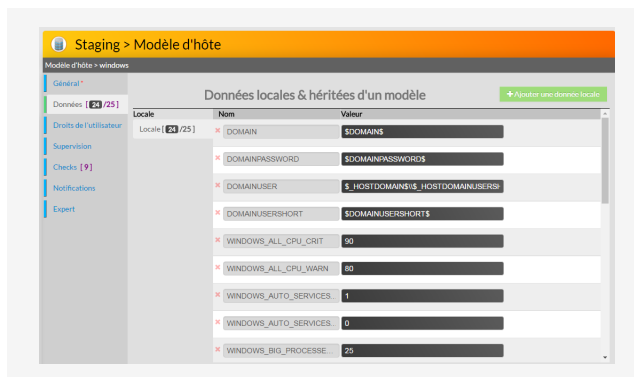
Staging > Modèle d'hôte

Modèle d'hôte > windows

Général *

Données [ 24 /25 ]

Droits de l'utilisateur

Supervision

Checks [ 9 ]

Notifications

Expert

Données locales & héritées d'un modèle

+ Ajouter une donnée locale

| Locale | Nom | Valeur |
|---|---|---|
| Locale [ 24 /25 ] | DOMAIN | $DOMAIN$ |
| | DOMAINPASSWORD | $DOMAINPASSWORD$ |
| | DOMAINUSER | $_HOSTDOMAIN$\\$_HOSTDOMAINUSERSH |
| | DOMAINUSERSHORT | $DOMAINUSERSHORT$ |
| | WINDOWS_ALL_CPU_CRIT | 90 |
| | WINDOWS_ALL_CPU_WARN | 80 |
| | WINDOWS_AUTO_SERVICES... | 1 |
| | WINDOWS_AUTO_SERVICES... | 0 |
| | WINDOWS_BIG_PROCESSE... | 25 |